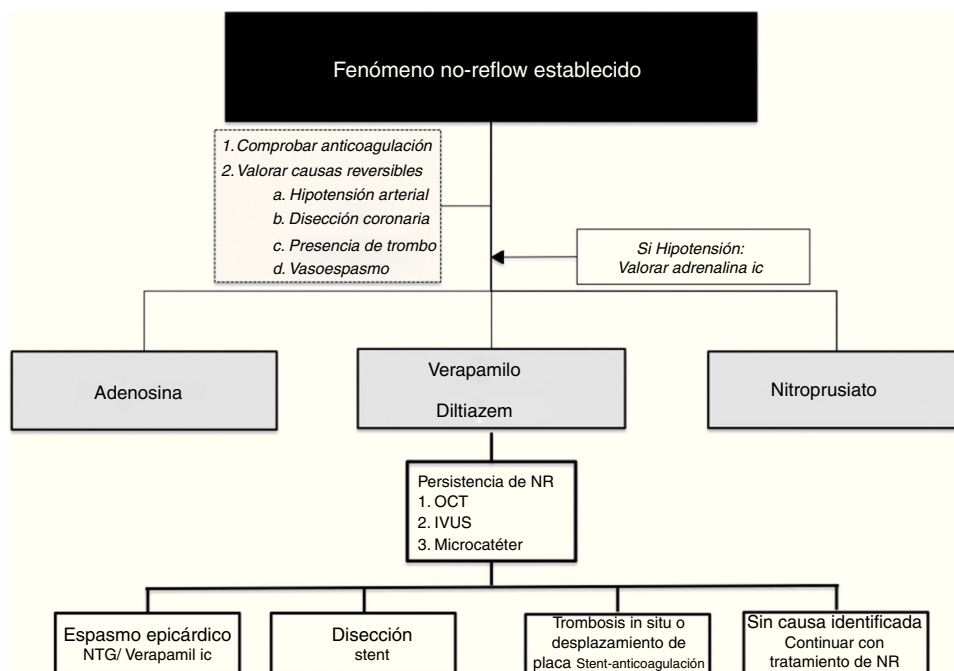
Fenómeno no-reflow establecido

1. Comprobar anticoagulación
2. Valorar causas reversibles
a. Hipotensión arterial
b. Disección coronaria
c. Presencia de trombo
d. Vasoespasmo

Si Hipotensión:
Valorar adrenalina ic

Adenosina

Verapamilo
Diltiazem

Nitroprusiato

Persistencia de NR
1. OCT
2. IVUS
3. Microcatéter

Espasmo epicárdico
NTG/ Verapamil ic

Disección
stent

Trombosis in situ o desplazamiento de placa Stent-anticoagulación

Sin causa identificada
Continuar con tratamiento de NR